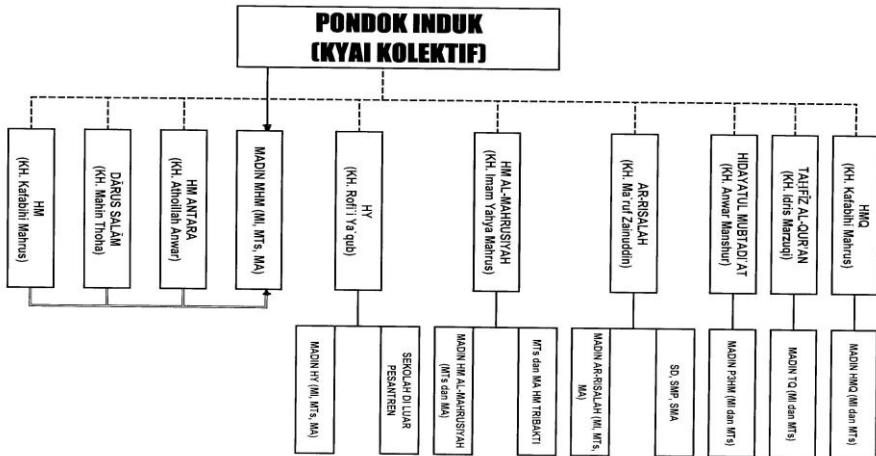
PONDOK INDUK
(KYAI KOLEKTIF)

HM
(KH. Kafabihi Mahrus)

DARUS SALAM
(KH. Mahin Thoha)

HM ANTARA
(KH. Athoillah Anwar)

MADIN MHM (MI, MTs, MA)

HY
(KH. Rofi'i Ya'qub)

MADIN HY (MI, MTs, MA)

SEKOLAH DI LUAR PESANTREN

HM AL-MAHRUSIYAH
(KH. Imam Yahya Mahrus)

MADIN HM AL-MAHRUSIYAH (MTs dan MA)

MTs dan MA HM TRIBAKTI

AR-RISALAH
(KH. Ma'ruf Zainuddin)

MADIN AR-RISALAH (MI, MTs, MA)

SD, SMP, SMA

HIDAYATUL MUBTADI'AT
(KH. Anwar Manshur)

MADIN P3HM (MI dan MTs)

TAHFIZ AL-QUR'AN
(KH. Idris Marzuqi)

MADIN TQ (MI dan MTs)

HMQ
(KH. Kafabihi Mahrus)

MADIN HMQ (MI dan MTs)